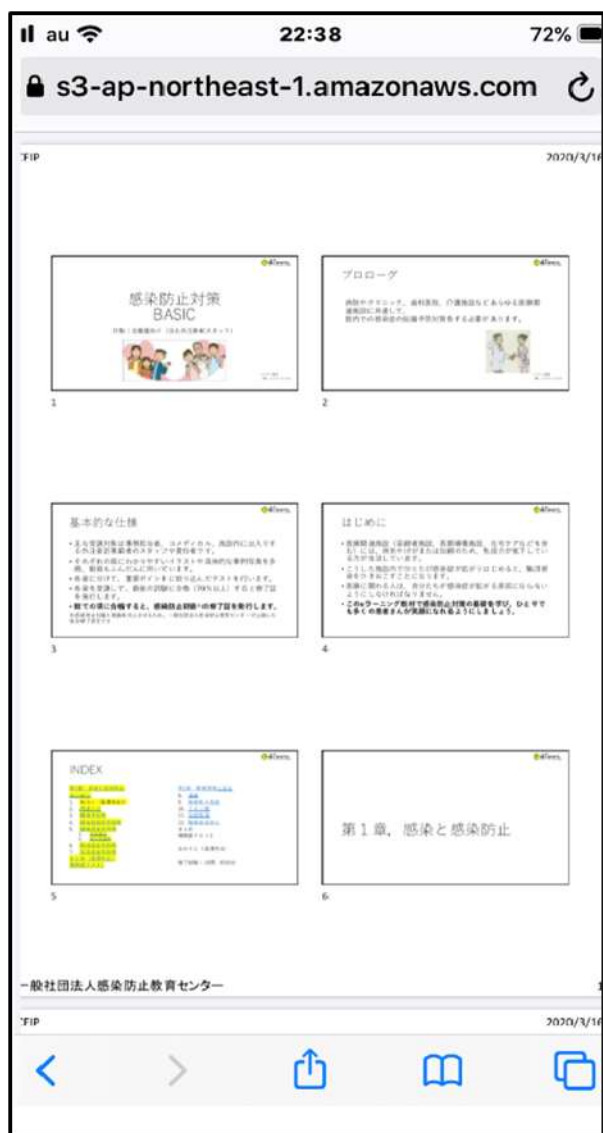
au 22:38 72%

s3-ap-northeast-1.amazonaws.com

FIP 2020/3/16

感染防止対策
BASIC

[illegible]

1

プロローグ

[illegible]

2

基本的な仕様

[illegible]

3

はじめに

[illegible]

4

INDEX

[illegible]

5

第1章、感染と感染防止

6

一般社団法人感染防止教育センター

FIP 2020/3/16